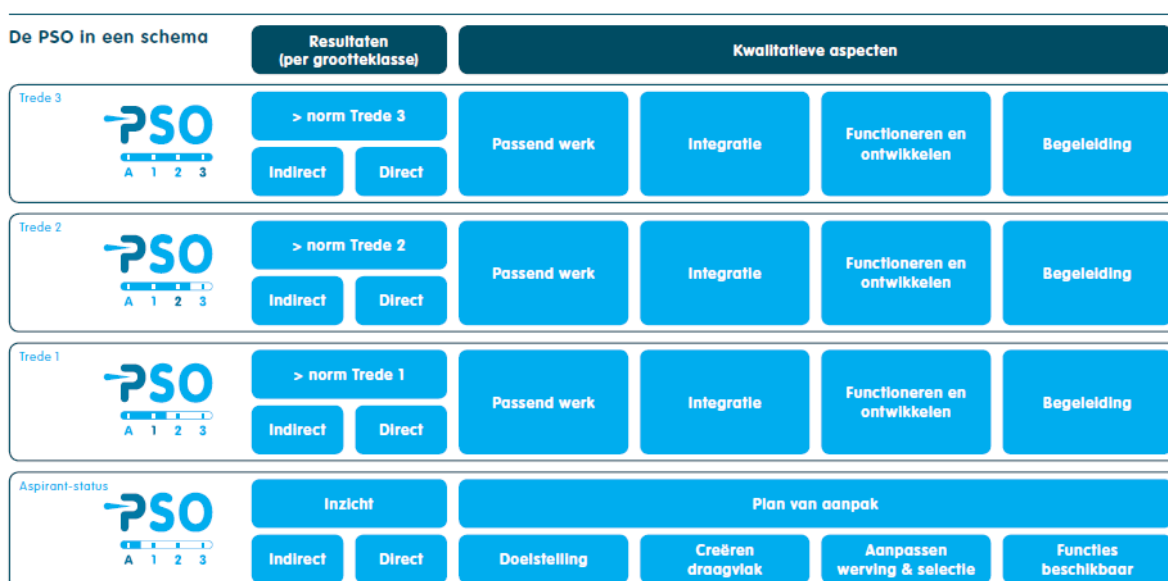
De PSO in een schema

Resultaten (per grootteklasse)

Kwalitatieve aspecten

Trede 3

PSO
A 1 2 3

> norm Trede 3

Indirect

Direct

Passend werk

Integratie

Functioneren en ontwikkelen

Begeleiding

Trede 2

PSO
A 1 2 3

> norm Trede 2

Indirect

Direct

Passend werk

Integratie

Functioneren en ontwikkelen

Begeleiding

Trede 1

PSO
A 1 2 3

> norm Trede 1

Indirect

Direct

Passend werk

Integratie

Functioneren en ontwikkelen

Begeleiding

Aspirant-status

PSO
A 1 2 3

Inzicht

Plan van aanpak

Indirect

Direct

Doelstelling

Creëren draagvlak

Aanpassen werving & selectie

Functies beschikbaar